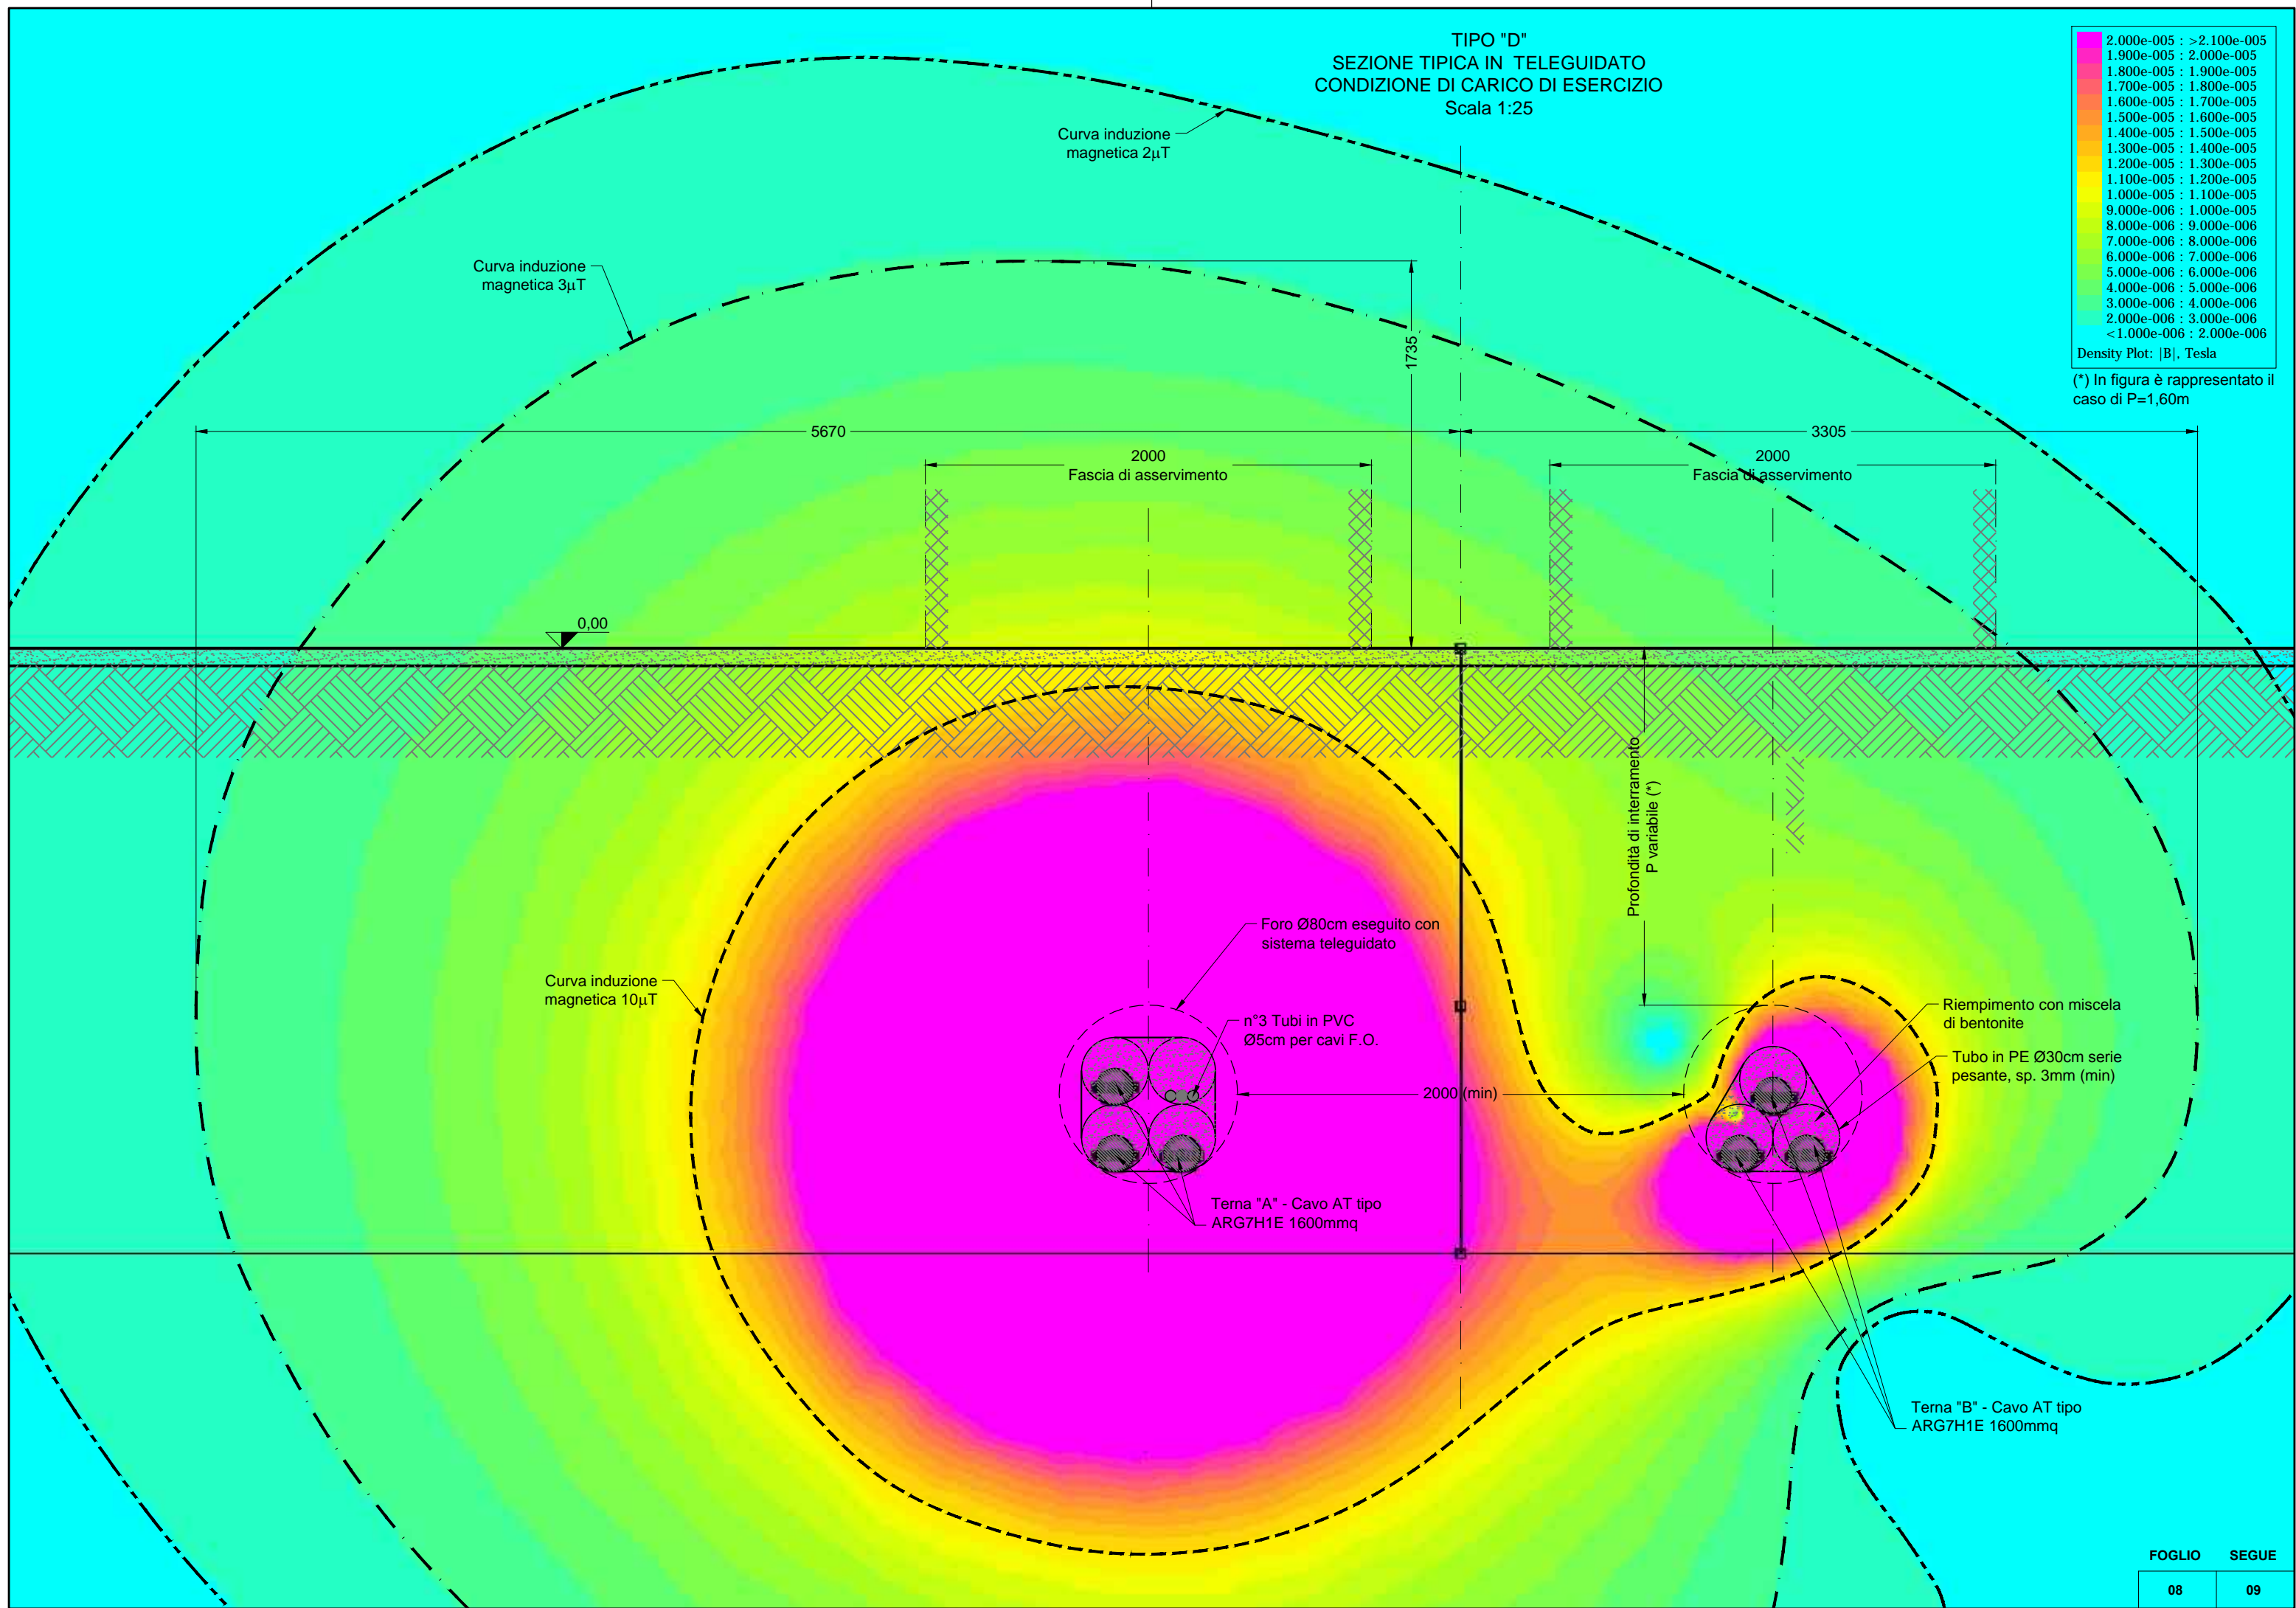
TIPO "D"
SEZIONE TIPICA IN TELEGUIDATO
CONDIZIONE DI CARICO DI ESERCIZIO
Scala 1:25

2.000e-005 : >2.100e-005
1.900e-005 : 2.000e-005
1.800e-005 : 1.900e-005
1.700e-005 : 1.800e-005
1.600e-005 : 1.700e-005
1.500e-005 : 1.600e-005
1.400e-005 : 1.500e-005
1.300e-005 : 1.400e-005
1.200e-005 : 1.300e-005
1.100e-005 : 1.200e-005
1.000e-005 : 1.100e-005
9.000e-006 : 1.000e-005
8.000e-006 : 9.000e-006
7.000e-006 : 8.000e-006
6.000e-006 : 7.000e-006
5.000e-006 : 6.000e-006
4.000e-006 : 5.000e-006
3.000e-006 : 4.000e-006
2.000e-006 : 3.000e-006
<1.000e-006 : 2.000e-006
Density Plot: |B|, Tesla

(*) In figura è rappresentato il caso di P=1,60m

Curva induzione magnetica 2μT

Curva induzione magnetica 3μT

1735

5670

3305

2000
Fascia di asservimento

2000
Fascia di asservimento

0,00

Profondità di interramento P variabile (*)

Foro Ø80cm eseguito con sistema teleguidato

Curva induzione magnetica 10μT

n°3 Tubi in PVC Ø5cm per cavi F.O.

2000 (min)

Riempimento con miscela di bentonite

Tubo in PE Ø30cm serie pesante, sp. 3mm (min)

Terna "A" - Cavo AT tipo ARG7H1E 1600mmq

Terna "B" - Cavo AT tipo ARG7H1E 1600mmq

| FOGLIO | SEGUE |
|---|---|
| 08 | 09 |